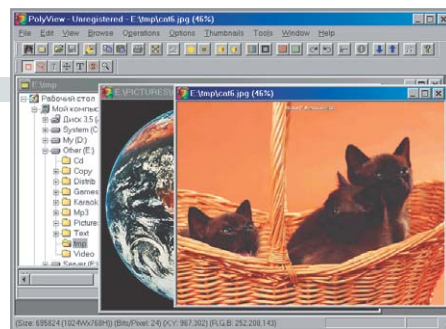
PolyView - Unregistered - E:\tmp\cat6.jpg (46%)
File Edit View Browse Operations Options Thumbnails Tools Window Help
E:\tmp
Рабочий стол
Мой компьют
Диск 3.5 (
System (C
My (D:)
Other (E:)
Cd
Copy
Distrib
Games
Karaok
Mp3
Picture
Text
tmp
Video
Server (F:)
E:\PICTURES\
E:\tmp\cat6.jpg (46%)
(Size: 695824 (1024Wx768H)) (Bits/Pixel: 24) (X,Y: 967,302) (R,G,B: 252,208,143)